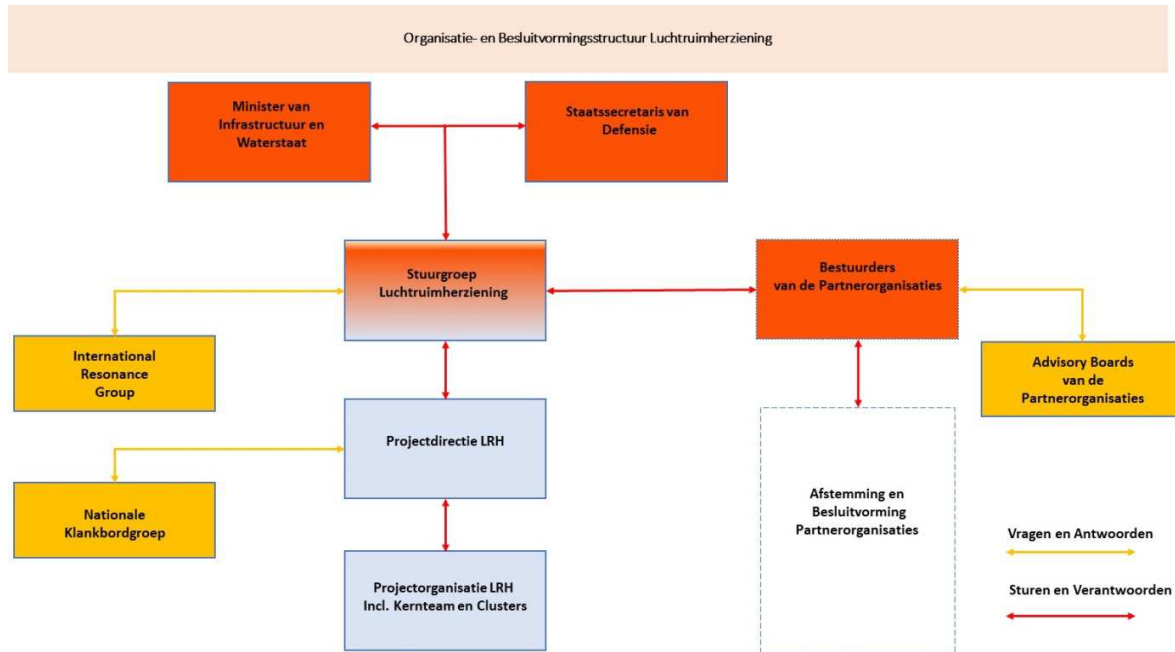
Organisatie- en Besluitvormingsstructuur Luchtruimherziening

Minister van Infrastructuur en Waterstaat

Staatssecretaris van Defensie

Stuurgroep Luchtruimherziening

Bestuurders van de Partnerorganisaties

International Resonance Group

Advisory Boards van de Partnerorganisaties

Projectdirectie LRH

Nationale Klankbordgroep

Afstemming en Besluitvorming Partnerorganisaties

Vragen en Antwoorden

Sturen en Verantwoorden

Projectorganisatie LRH Incl. Kernteam en Clusters